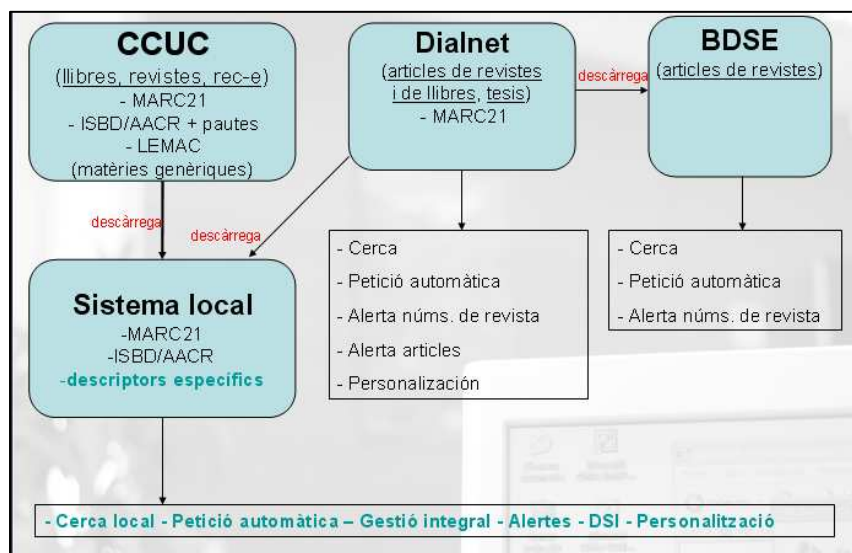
CCUC
(llibres, revistes, rec-e)
- MARC21
- ISBD/AACR + pautes
- LEMAC
(matèries genèriques)

Dialnet
(articles de revistes i de llibres, tesis)
- MARC21

descàrrega

BDSE
(articles de revistes)

descàrrega

descàrrega

Sistema local
-MARC21
-ISBD/AACR
-descriptors específics

- Cerca
- Petició automàtica
- Alerta núms. de revista
- Alerta articles
- Personalización

- Cerca
- Petició automàtica
- Alerta núms. de revista

- Cerca local - Petició automàtica – Gestió integral - Alertes - DSI - Personalització